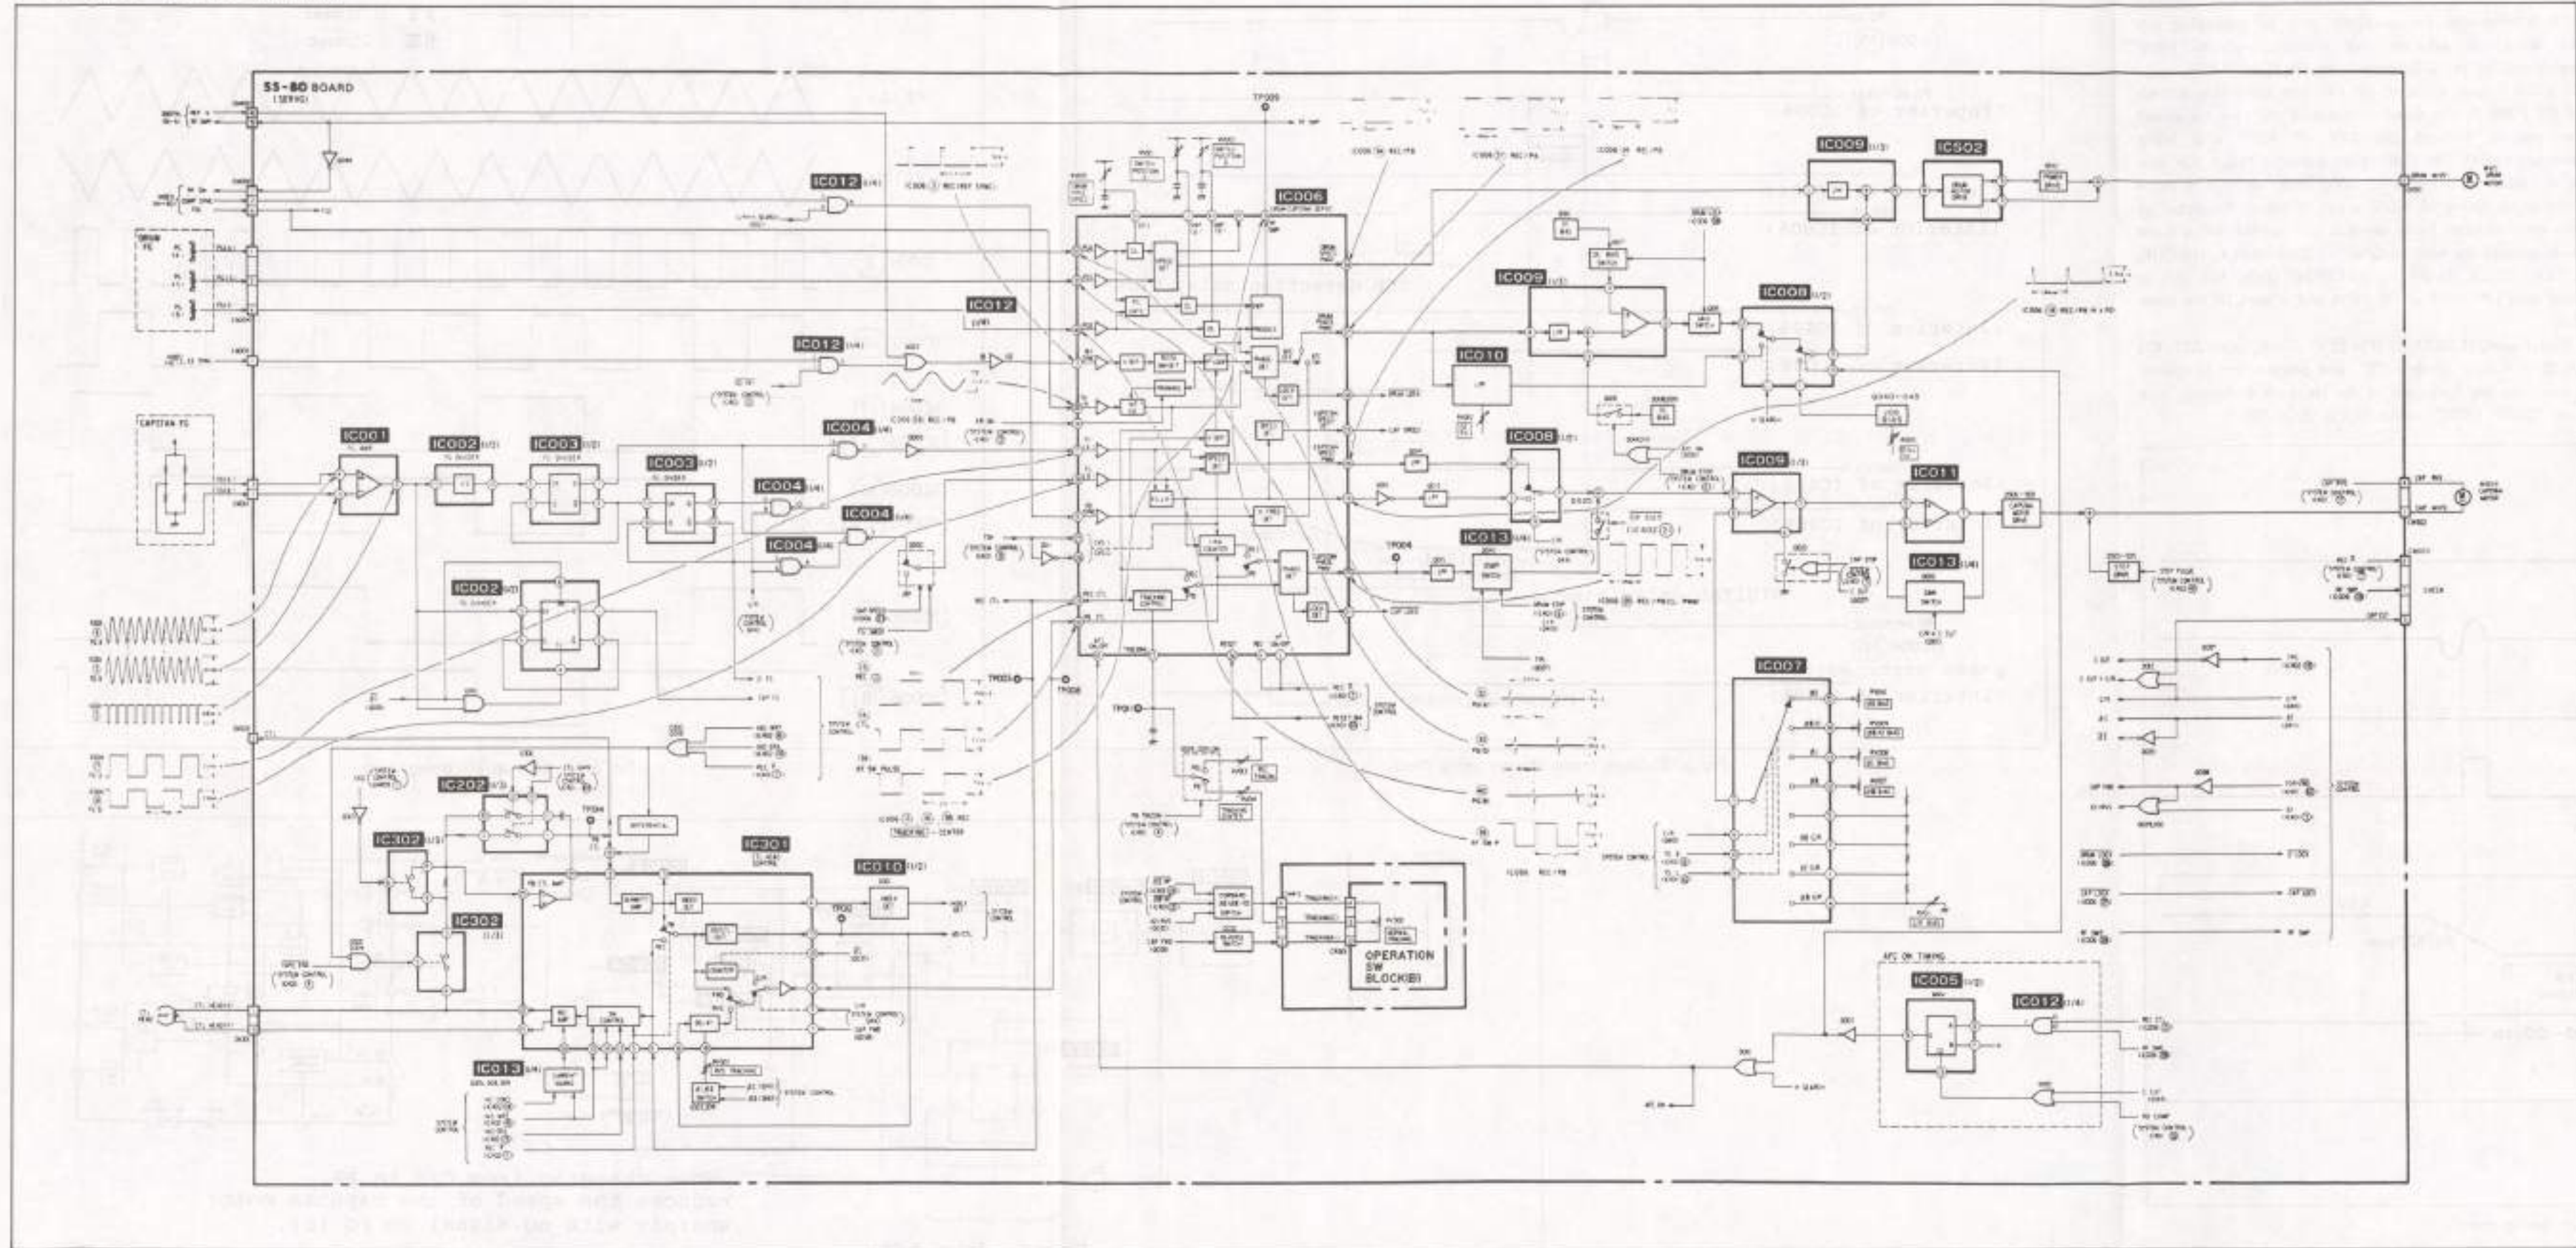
SS-80 BOARD
(SERVO)

TP009

IC012 (1/4)

IC006
DRUM/CAPSTAN SERVO

IC009 (1/2)

IC502

IC009 (1/2)

IC008 (1/2)

IC012 (1/4)

IC012 (1/4)

IC010

CAPSTAN FG

IC001

IC002 (1/2)

IC003 (1/2)

IC003 (1/2)

IC004 (1/4)

IC004 (1/4)

IC004 (1/4)

IC004 (1/4)

IC008 (1/2)

IC009 (1/2)

IC011

IC013 (1/4)

IC013 (1/4)

TP004

IC002 (1/2)

TP001

TP002

TP003

IC007

IC202 (1/2)

IC302 (1/2)

IC301

IC010 (1/2)

IC302 (1/2)

OPERATION SW BLOCK(B)

IC005 (1/2)

IC012 (1/4)

IC013 (1/4)

AFC ON TIMING